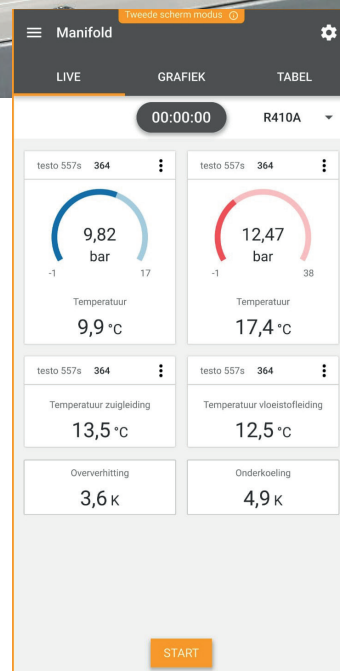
Tweede scherm modus ⓘ
Manifold

LIVE GRAFIEK TABEL

00:00:00 R410A

testo 557s 364
9,82
bar
-1 17
Temperatuur
9,9 °C

testo 557s 364
12,47
bar
-1 38
Temperatuur
17,4 °C

testo 557s 364
Temperatuur zuigleiding
13,5 °C

testo 557s 364
Temperatuur vloeistofleiding
12,5 °C

Oververhitting
3,6 K

Onderkoeling
4,9 K

START